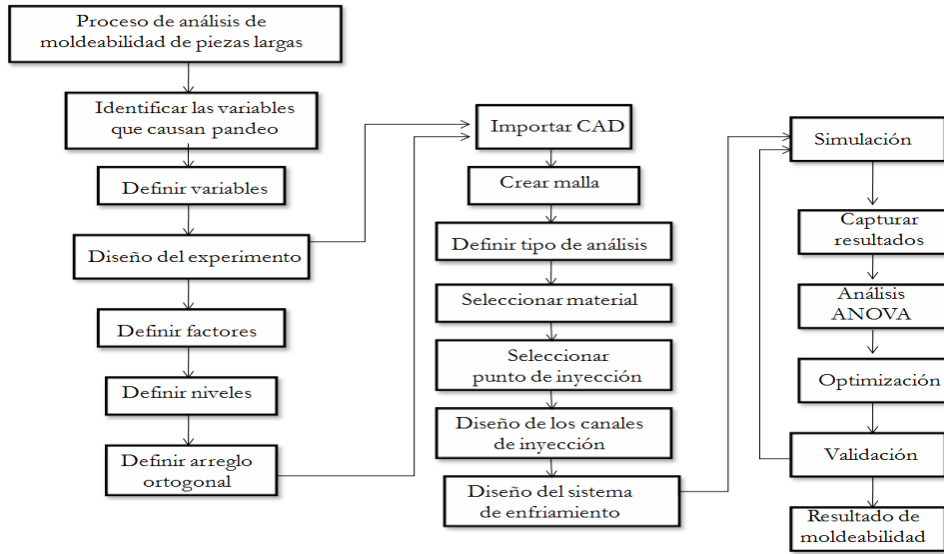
Proceso de análisis de moldeabilidad de piezas largas

Identificar las variables que causan pandeo

Definir variables

Diseño del experimento

Definir factores

Definir niveles

Definir arreglo ortogonal

Importar CAD

Crear malla

Definir tipo de análisis

Seleccionar material

Seleccionar punto de inyección

Diseño de los canales de inyección

Diseño del sistema de enfriamiento

Simulación

Capturar resultados

Análisis ANOVA

Optimización

Validación

Resultado de moldeabilidad